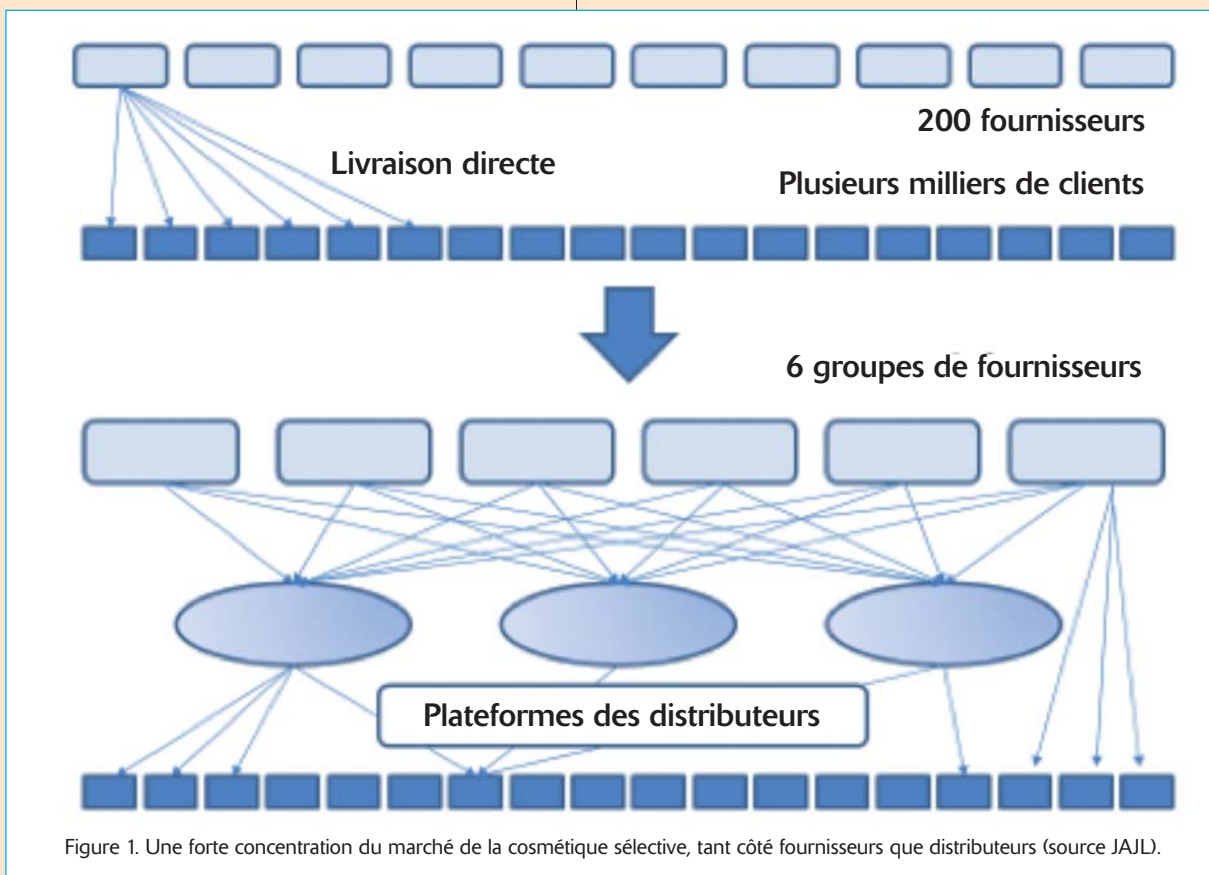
200 fournisseurs

Livraison directe

Plusieurs milliers de clients

6 groupes de fournisseurs

Plateformes des distributeurs

Figure 1. Une forte concentration du marché de la cosmétique sélective, tant côté fournisseurs que distributeurs (source JAJL).